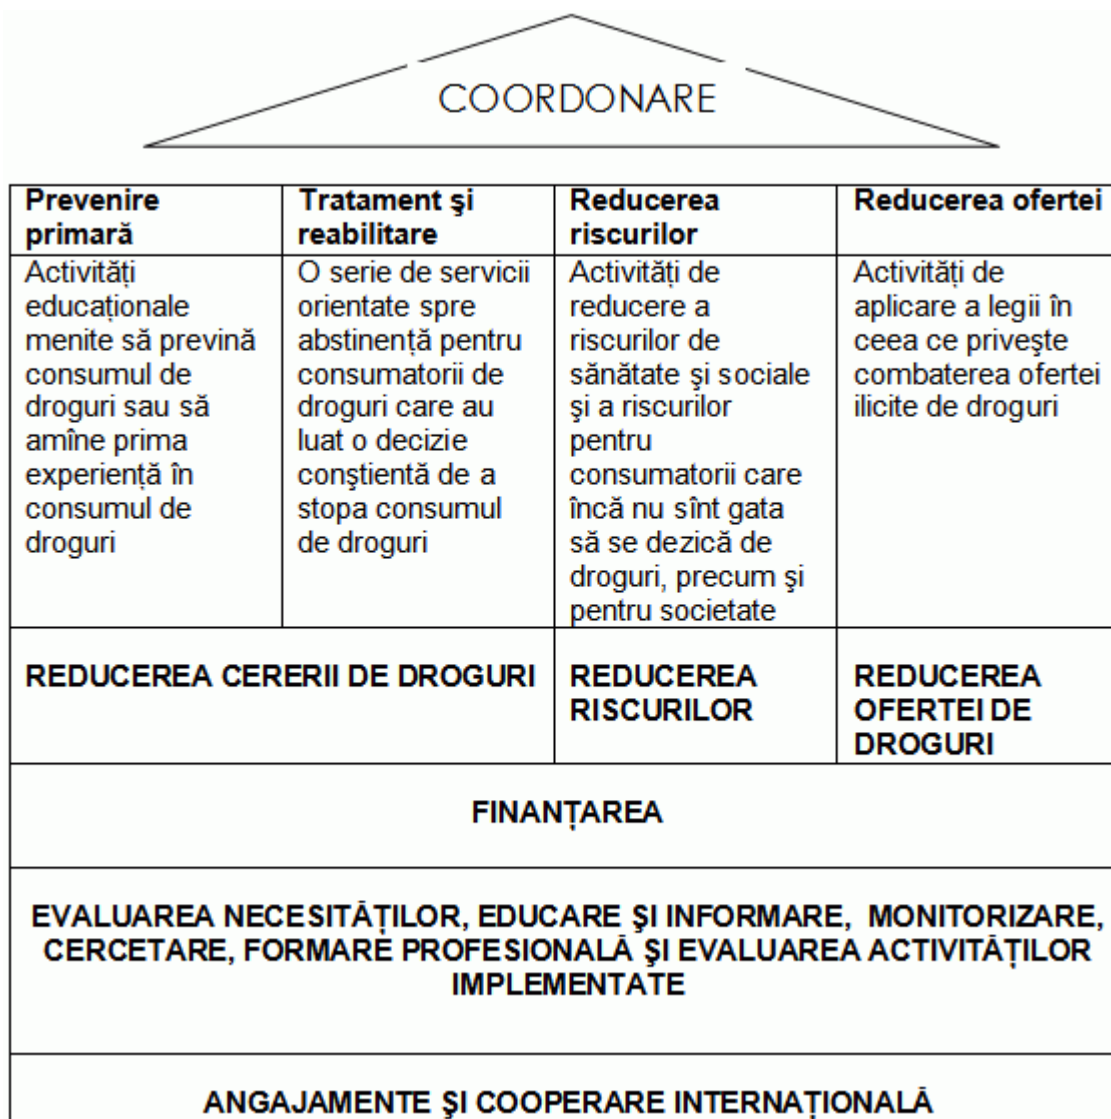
COORDONARE

| Prevenire primară | Tratament şi reabilitare | Reducerea riscurilor | Reducerea ofertei |
|---|---|---|---|
| Activităţi educaţionale menite să prevină consumul de droguri sau să amîne prima experienţă în consumul de droguri | O serie de servicii orientate spre abstinenţă pentru consumatorii de droguri care au luat o decizie conştientă de a stopa consumul de droguri | Activităţi de reducere a riscurilor de sănătate şi sociale şi a riscurilor pentru consumatorii care încă nu sînt gata să se dezică de droguri, precum şi pentru societate | Activităţi de aplicare a legii în ceea ce priveşte combaterea ofertei ilicite de droguri |
| REDUCEREA CERERII DE DROGURI | | REDUCEREA RISCURILOR | REDUCEREA OFERTEI DE DROGURI |

FINANŢAREA

EVALUAREA NECESITĂŢILOR, EDUCARE ŞI INFORMARE, MONITORIZARE, CERCETARE, FORMARE PROFESIONALĂ ŞI EVALUAREA ACTIVITĂŢILOR IMPLEMENTATE

ANGAJAMENTE ŞI COOPERARE INTERNAŢIONALĂ